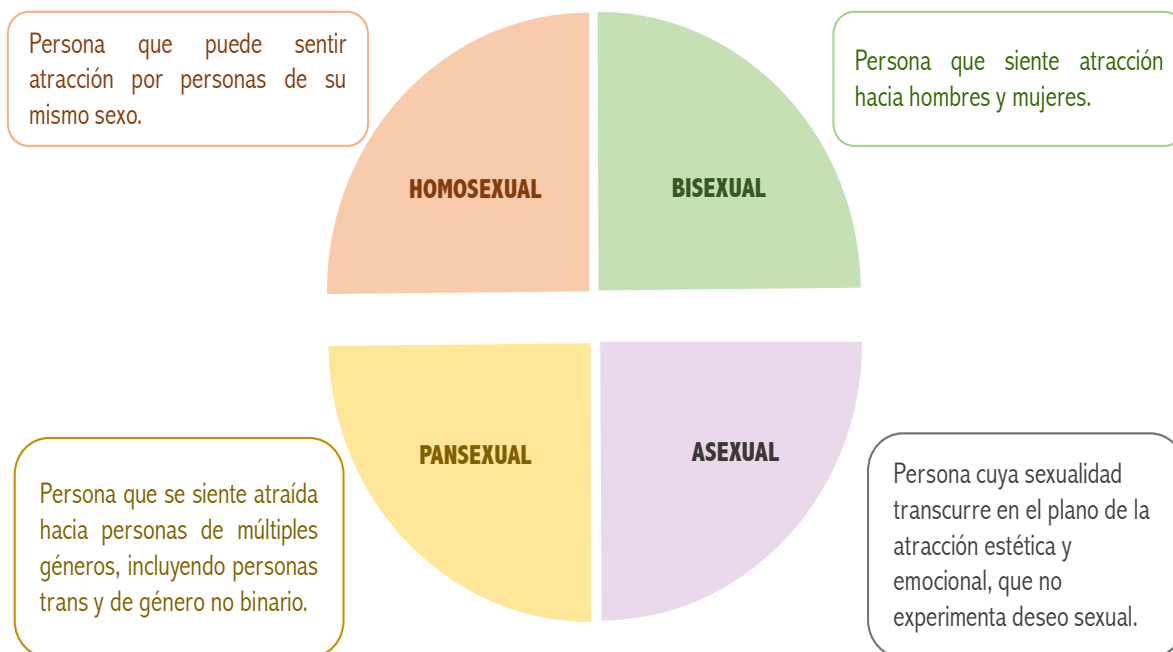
Persona que puede sentir atracción por personas de su mismo sexo.

HOMOSEXUAL

BISEXUAL

Persona que siente atracción hacia hombres y mujeres.

PANSEXUAL

ASEXUAL

Persona que se siente atraída hacia personas de múltiples géneros, incluyendo personas trans y de género no binario.

Persona cuya sexualidad transcurre en el plano de la atracción estética y emocional, que no experimenta deseo sexual.